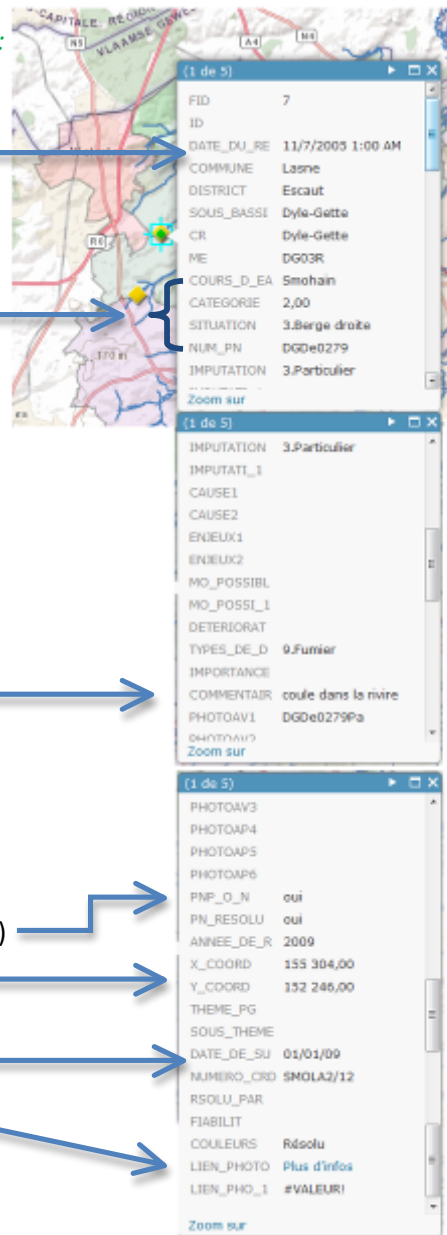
CAPITALE REGIO
VLAAMSE GEWE
N5
A4
N4
R0
170 m

(1 de 5)
FID 7
ID
DATE_DU_RE 11/7/2005 1:00 AM
COMMUNE Lasne
DISTRICT Escaut
SOUS_BASSI Dyle-Gette
CR Dyle-Gette
ME DG03R
COURS_D_EA Smohain
CATEGORIE 2,00
SITUATION 3.Berge droite
NUM_PN DGDe0279
IMPUTATION 3.Particulier
Zoom sur

(1 de 5)
IMPUTATION 3.Particulier
IMPUTATI_1
CAUSE1
CAUSE2
ENJEUX1
ENJEUX2
MO_POSSIBL
MO_POSSI_1
DETERIORAT
TYPES_DE_D 9.Fumier
IMPORTANCE
COMMENTAIR coule dans la rivire
PHOTOAV1 DGDe0279Pa
PHOTOAV2
Zoom sur

(1 de 5)
PHOTOAV3
PHOTOAP4
PHOTOAP5
PHOTOAP6
PNP_O_N oui
PN_RESOLU oui
ANNEE_DE_R 2009
X_COORD 155 304,00
Y_COORD 152 246,00
THEME_PG
SOUS_THEME
DATE_DE_SU 01/01/09
NUMERO_CRD SMOLA2/12
RSOLU_PAR
FIABILIT
COULEURS Résolu
LIEN_PHOTO Plus d'infos
LIEN_PHO_1 #VALEUR!
Zoom sur
)